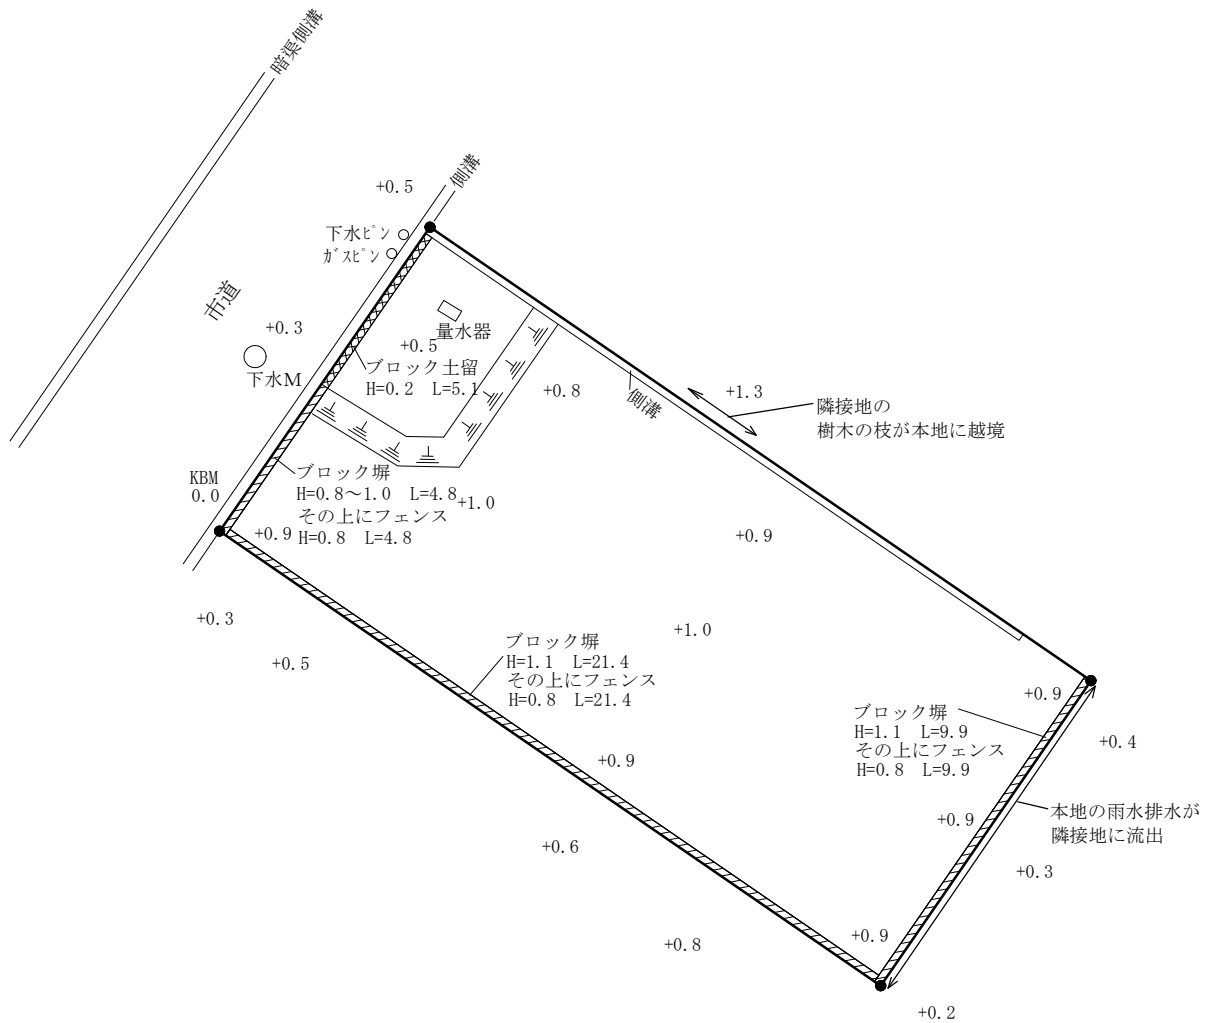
暗渠側溝

+0.5
側溝

下水ﾋﾟﾝ
ｶﾞｽﾋﾟﾝ

市道

+0.3

量水器

+0.5
ブロック土留
H=0.2 L=5.1

下水M

+0.8

側溝

+1.3

隣接地の
樹木の枝が本地に越境

KBM
0.0

ブロック塀
H=0.8～1.0 L=4.8
その上にフェンス
H=0.8 L=4.8

+1.0

+0.9

+0.9

+0.3

+0.5

ブロック塀
H=1.1 L=21.4
その上にフェンス
H=0.8 L=21.4

+1.0

+0.9

ブロック塀
H=1.1 L=9.9
その上にフェンス
H=0.8 L=9.9

+0.4

+0.9

本地の雨水排水が
隣接地に流出

+0.9

+0.3

+0.6

+0.8

+0.9

+0.2